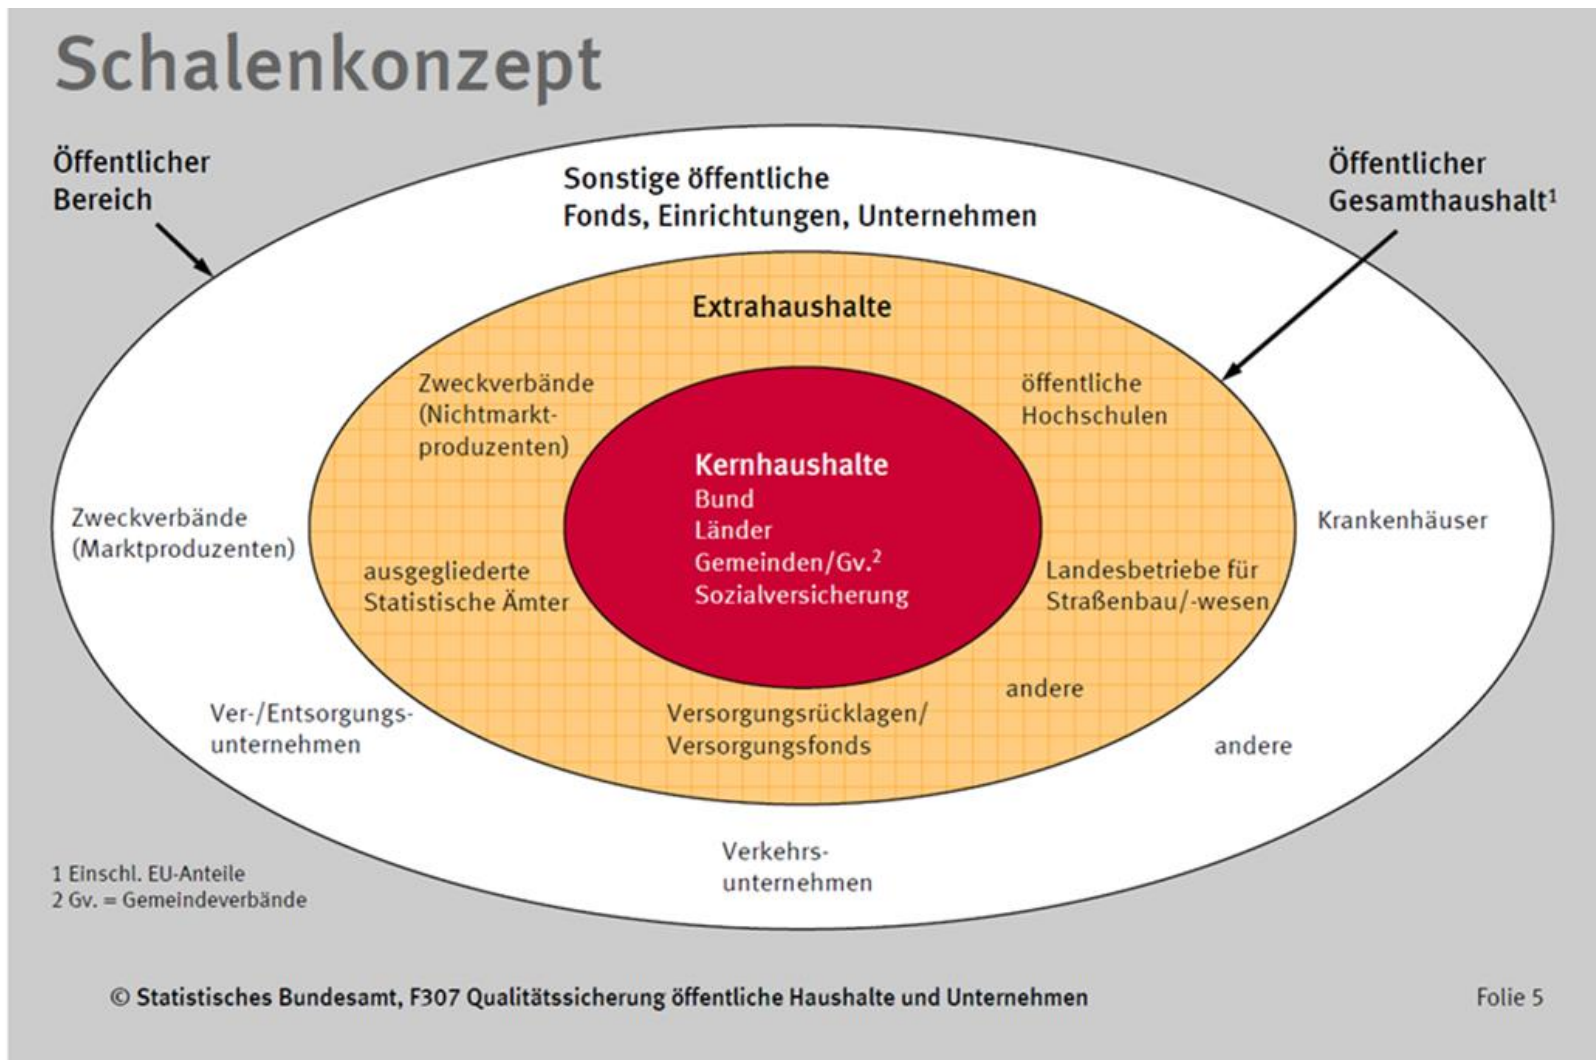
Schalenkonzept

Öffentlicher Bereich

Sonstige öffentliche Fonds, Einrichtungen, Unternehmen

Öffentlicher Gesamthaushalt$^1$

Extrahaushalte

Zweckverbände (Nichtmarktproduzenten)

öffentliche Hochschulen

Kernhaushalte
Bund
Länder
Gemeinden/Gv.$^2$
Sozialversicherung

Zweckverbände (Marktproduzenten)

Krankenhäuser

ausgegliederte Statistische Ämter

Landesbetriebe für Straßenbau/-wesen

andere

Ver-/Entsorgungsunternehmen

Versorgungsrücklagen/ Versorgungsfonds

andere

Verkehrsunternehmen

1 Einschl. EU-Anteile
2 Gv. = Gemeindeverbände

© Statistisches Bundesamt, F307 Qualitätssicherung öffentliche Haushalte und Unternehmen

Folie 5